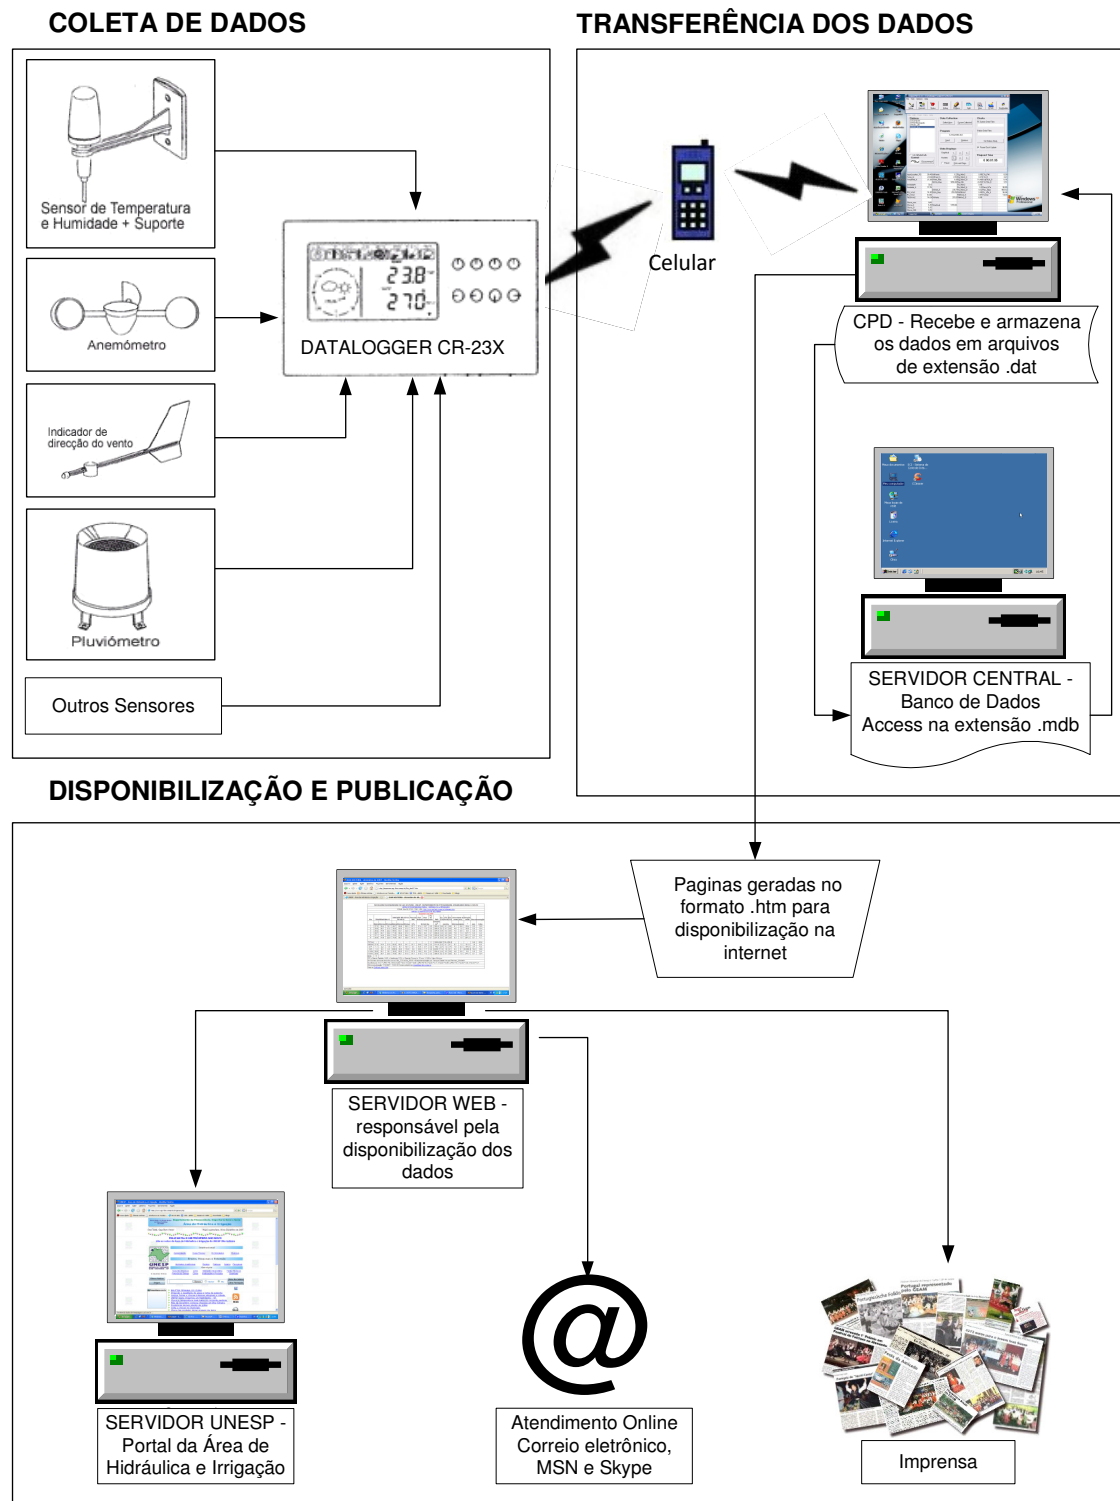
COLETA DE DADOS

TRANSFERÊNCIA DOS DADOS

Sensor de Temperatura e Humidade + Suporte

Anemómetro

Indicador de direcção do vento

Pluviómetro

Outros Sensores

23.8
27.0

DATALOGGER CR-23X

Celular

CPD - Recebe e armazena os dados em arquivos de extensão .dat

SERVIDOR CENTRAL - Banco de Dados Access na extensão .mdb

DISPONIBILIZAÇÃO E PUBLICAÇÃO

Paginas geradas no formato .htm para disponibilização na internet

SERVIDOR WEB - responsável pela disponibilização dos dados

SERVIDOR UNESP - Portal da Área de Hidráulica e Irrigação

@

Atendimento Online Correio eletrônico, MSN e Skype

Imprensa